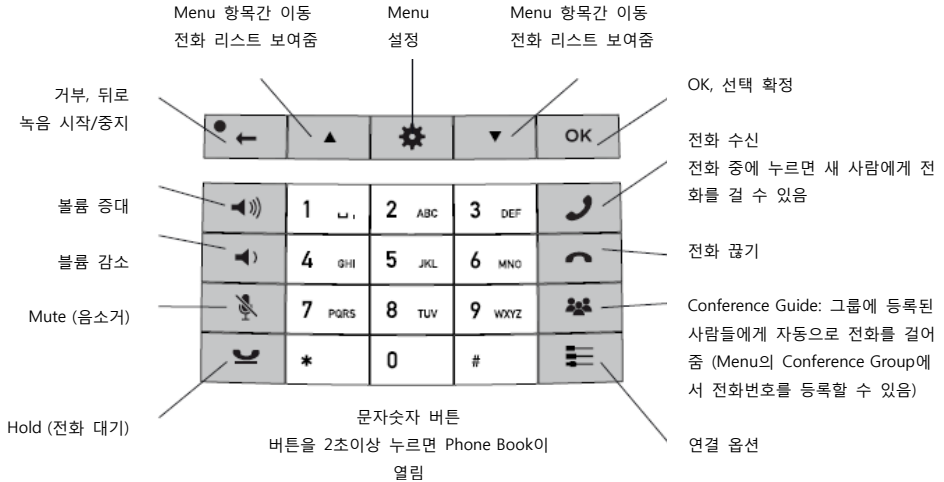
Menu 항목간 이동
전화 리스트 보여줌

Menu
설정

Menu 항목간 이동
전화 리스트 보여줌

거부, 뒤로
녹음 시작/중지

OK, 선택 확정

OK

전화 수신
전화 중에 누르면 새 사람에게 전화를 걸 수 있음

볼륨 증대

블륨 감소

전화 끊기

Mute (음소거)

Conference Guide: 그룹에 등록된 사람들에게 자동으로 전화를 걸어줌 (Menu의 Conference Group에서 전화번호를 등록할 수 있음)

1 ␣
2 ABC
3 DEF
4 GHI
5 JKL
6 MNO
7 PQRS
8 TUV
9 WXYZ
*
0
#

Hold (전화 대기)

문자숫자 버튼
버튼을 2초이상 누르면 Phone Book이 열림

연결 옵션